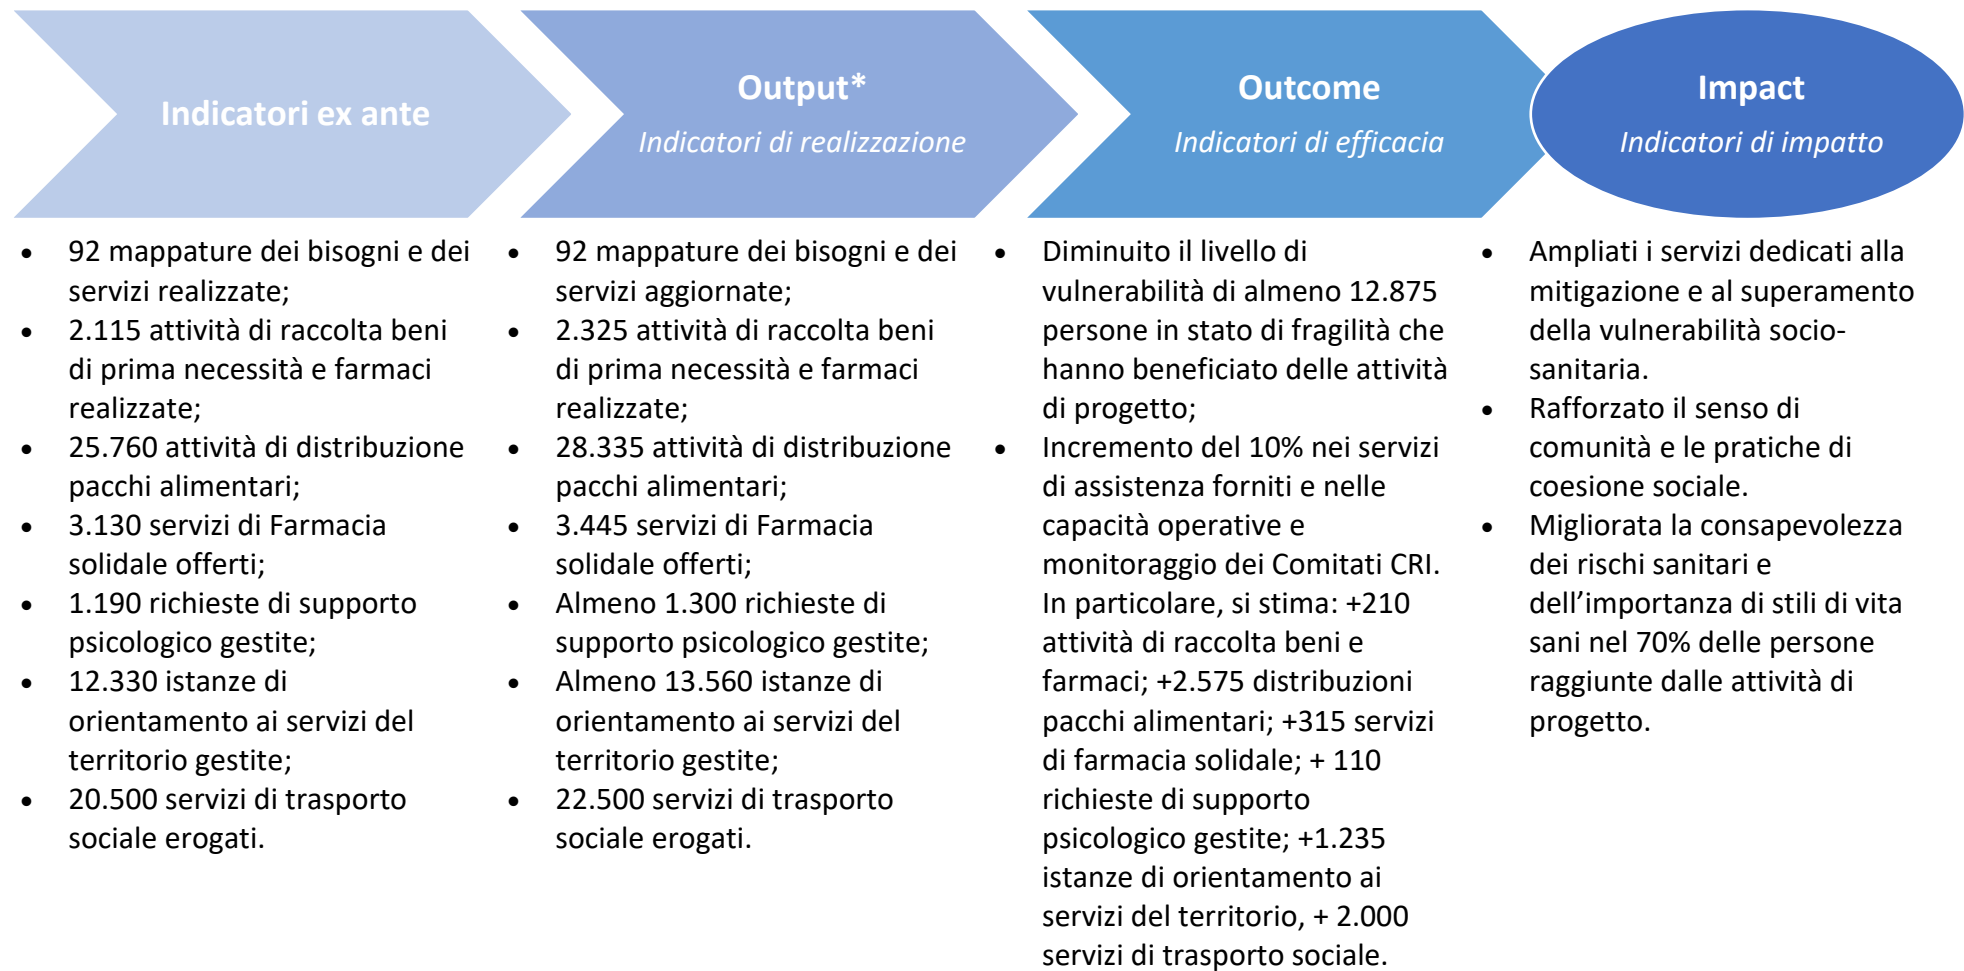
Indicatori ex ante

- 92 mappature dei bisogni e dei servizi realizzate;
- 2.115 attività di raccolta beni di prima necessità e farmaci realizzate;
- 25.760 attività di distribuzione pacchi alimentari;
- 3.130 servizi di Farmacia solidale offerti;
- 1.190 richieste di supporto psicologico gestite;
- 12.330 istanze di orientamento ai servizi del territorio gestite;
- 20.500 servizi di trasporto sociale erogati.

Output*
Indicatori di realizzazione

- 92 mappature dei bisogni e dei servizi aggiornate;
- 2.325 attività di raccolta beni di prima necessità e farmaci realizzate;
- 28.335 attività di distribuzione pacchi alimentari;
- 3.445 servizi di Farmacia solidale offerti;
- Almeno 1.300 richieste di supporto psicologico gestite;
- Almeno 13.560 istanze di orientamento ai servizi del territorio gestite;
- 22.500 servizi di trasporto sociale erogati.

Outcome
Indicatori di efficacia

- Diminuito il livello di vulnerabilità di almeno 12.875 persone in stato di fragilità che hanno beneficiato delle attività di progetto;
- Incremento del 10% nei servizi di assistenza forniti e nelle capacità operative e monitoraggio dei Comitati CRI. In particolare, si stima: +210 attività di raccolta beni e farmaci; +2.575 distribuzioni pacchi alimentari; +315 servizi di farmacia solidale; + 110 richieste di supporto psicologico gestite; +1.235 istanze di orientamento ai servizi del territorio, + 2.000 servizi di trasporto sociale.

Impact
Indicatori di impatto

- Ampliati i servizi dedicati alla mitigazione e al superamento della vulnerabilità socio-sanitaria.
- Rafforzato il senso di comunità e le pratiche di coesione sociale.
- Migliorata la consapevolezza dei rischi sanitari e dell’importanza di stili di vita sani nel 70% delle persone raggiunte dalle attività di progetto.